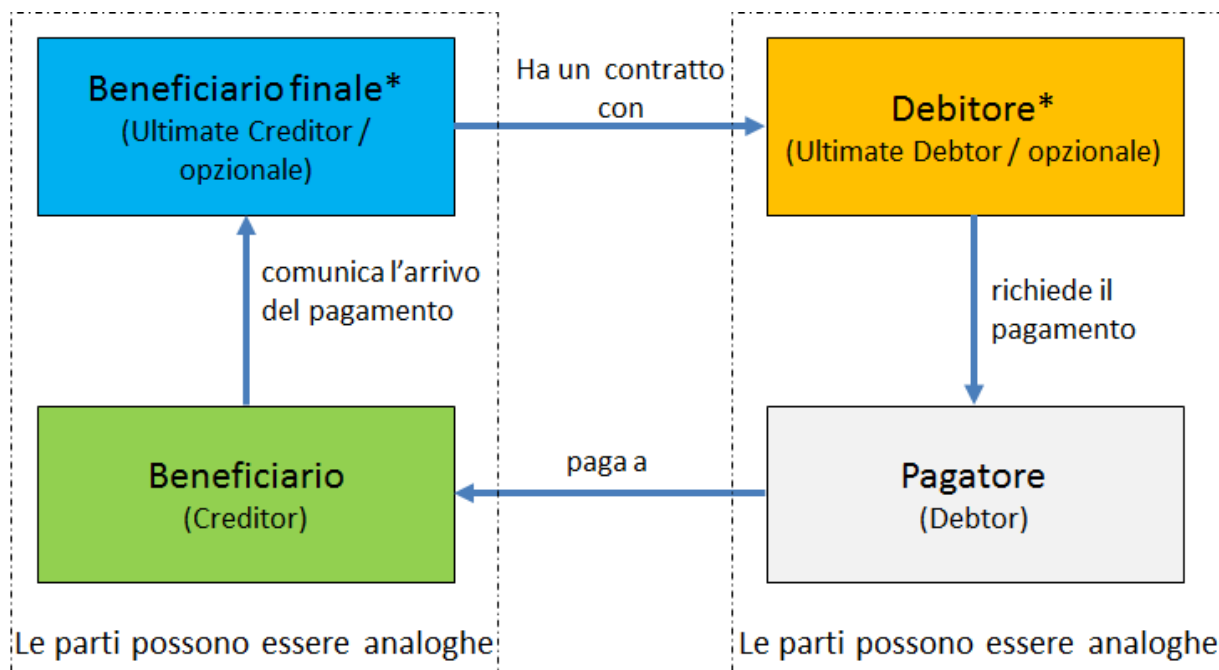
Beneficiario finale*
(Ultimate Creditor / opzionale)

Ha un contratto con

Debitore*
(Ultimate Debtor / opzionale)

comunica l'arrivo del pagamento

richiede il pagamento

Beneficiario
(Creditor)

paga a

Pagatore
(Debtor)

Le parti possono essere analoghe

Le parti possono essere analoghe